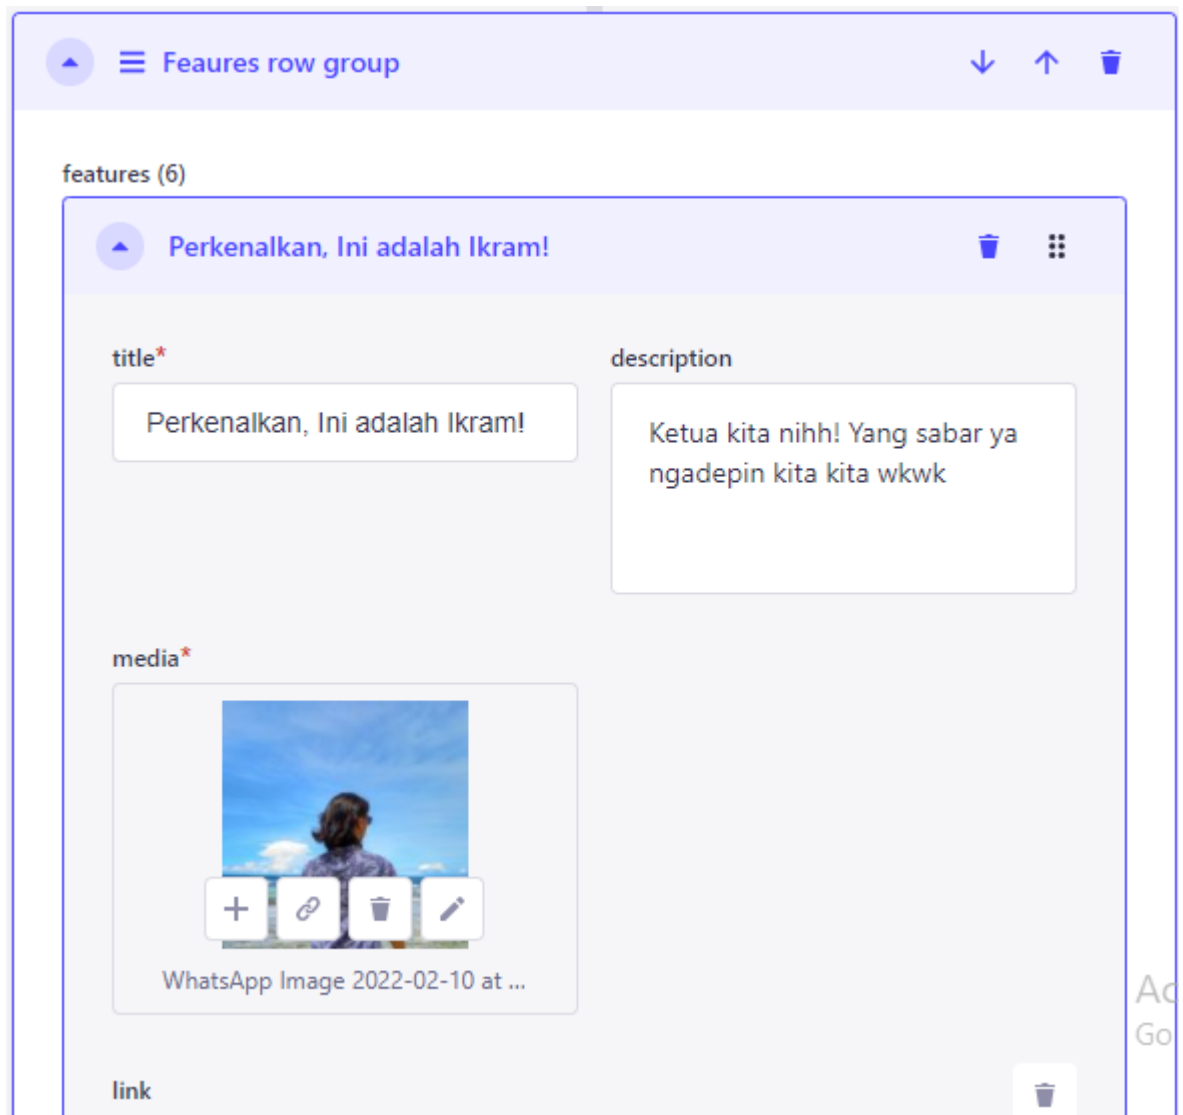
Feaures row group

features (6)

Perkenalkan, Ini adalah Ikram!

title*

Perkenalkan, Ini adalah Ikram!

description

Ketua kita nihh! Yang sabar ya ngadepin kita kita wkwk

media*

WhatsApp Image 2022-02-10 at ...

link

Ac
Go